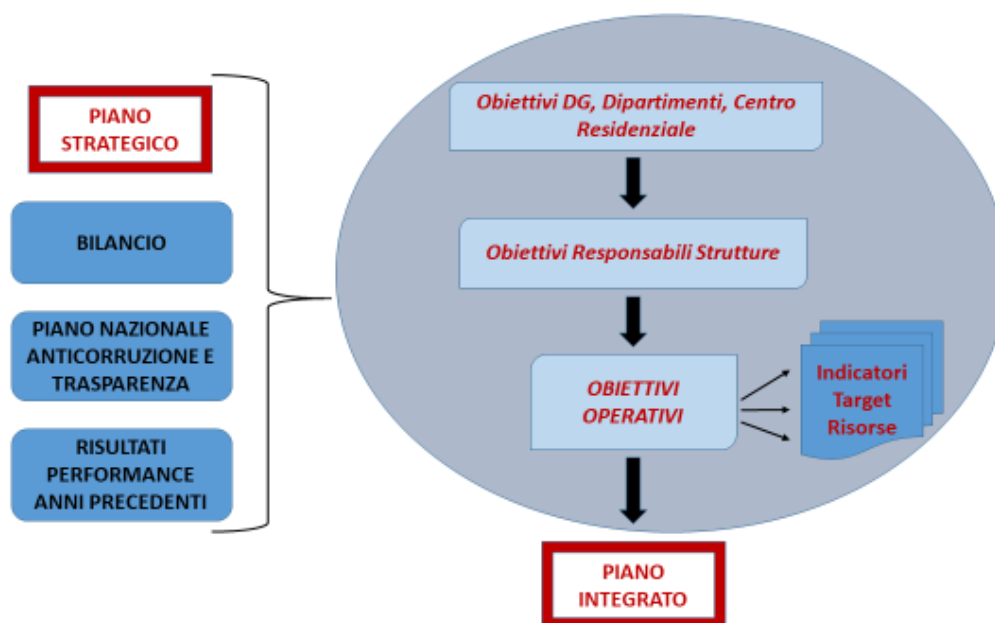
PIANO STRATEGICO

BILANCIO

PIANO NAZIONALE ANTICORRUZIONE E TRASPARENZA

RISULTATI PERFORMANCE ANNI PRECEDENTI

Obiettivi DG, Dipartimenti, Centro Residenziale

Obiettivi Responsabili Strutture

OBIETTIVI OPERATIVI

Indicatori
Target
Risorse

PIANO INTEGRATO